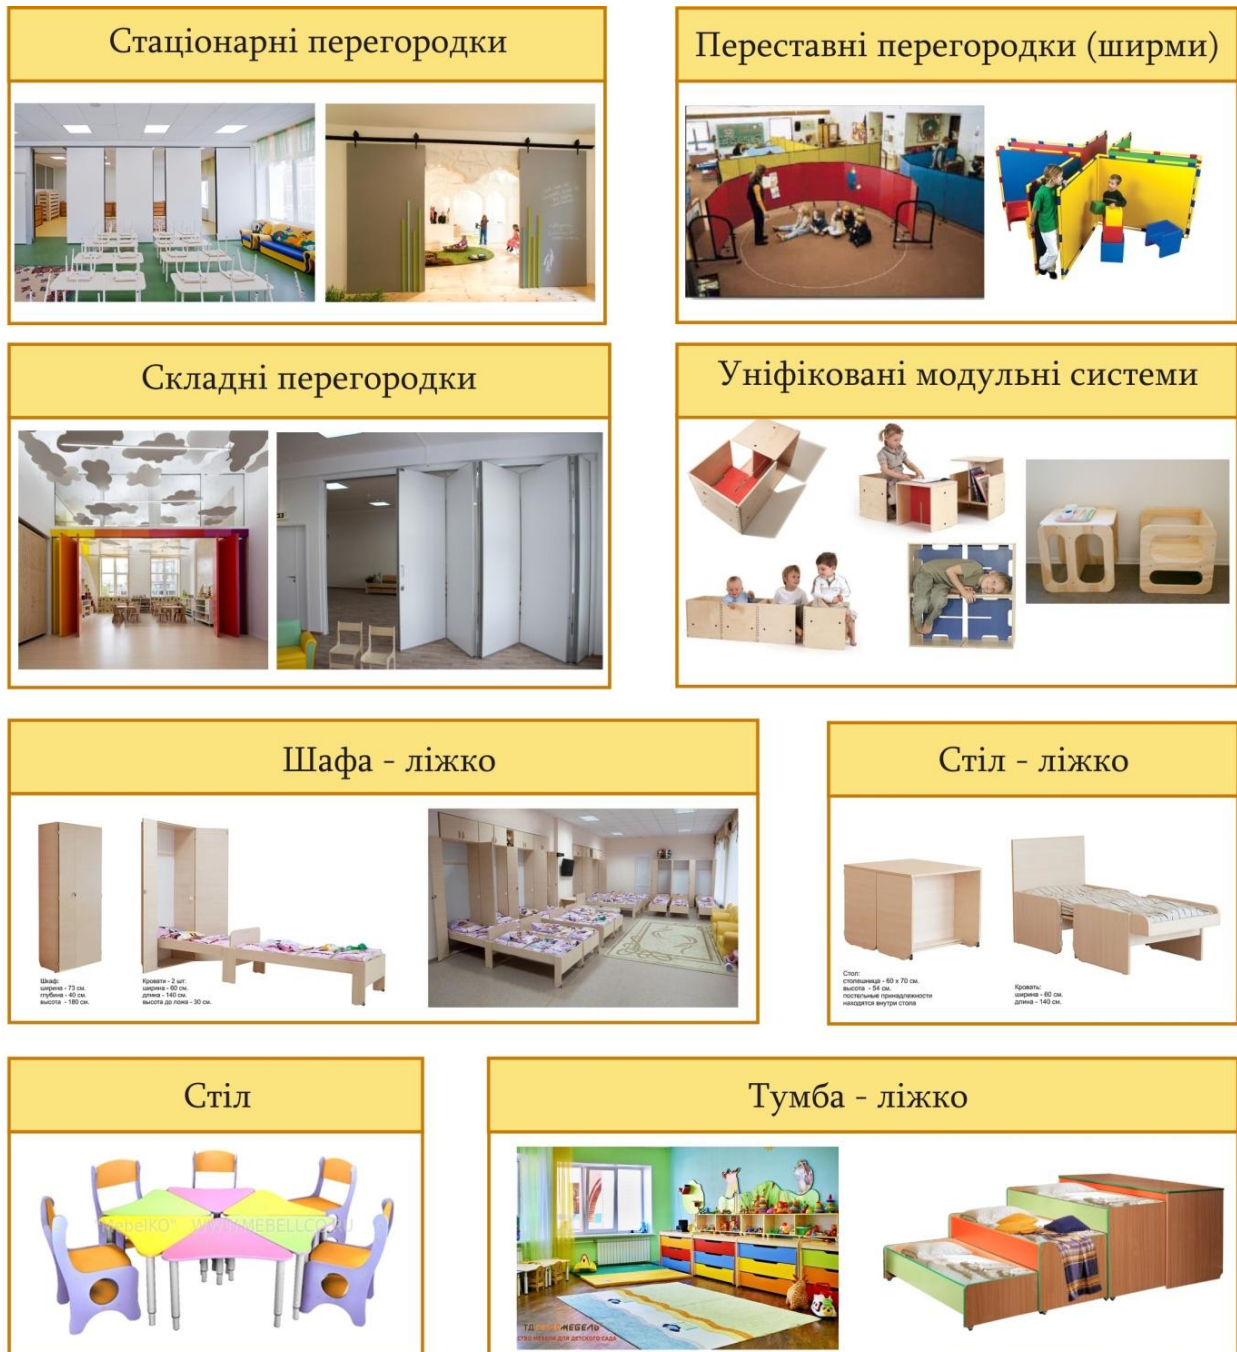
Стаціонарні перегородки

Переставні перегородки (ширми)

Складні перегородки

Уніфіковані модульні системи

Шафа - ліжко

Шкаф:
ширина - 73 см.
глубина - 40 см.
высота - 180 см.

Кровати - 2 шт:
ширина - 60 см.
длина - 140 см.
высота до ложа - 30 см.

Стіл - ліжко

Стол:
столешница - 60 х 70 см.
высота - 54 см.
постельные принадлежности находятся внутри стола

Кровать:
ширина - 60 см.
длина - 140 см.

Стіл

"MebelKO" WWW.MEBELLCO.RU

Тумба - ліжко

ТД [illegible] МЕБЕЛЬ
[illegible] МЕБЕЛИ ДЛЯ ДЕТСКОГО САДА